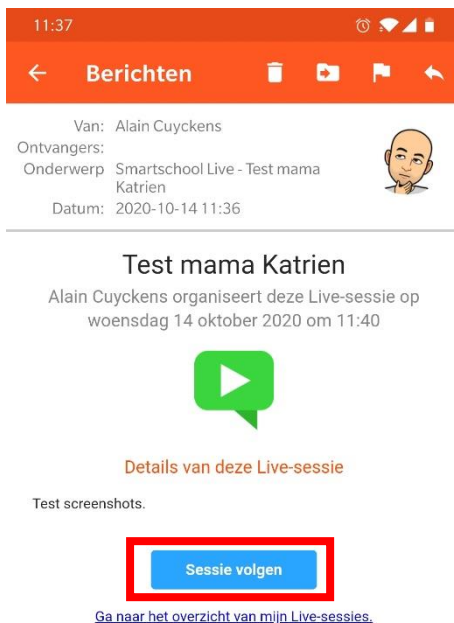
11:37

Berichten

Van: Alain Cuyckens
Ontvangers:
Onderwerp Smartschool Live - Test mama Katrien
Datum: 2020-10-14 11:36

Test mama Katrien

Alain Cuyckens organiseert deze Live-sessie op woensdag 14 oktober 2020 om 11:40

Details van deze Live-sessie

Test screenshots.

Sessie volgen

Ga naar het overzicht van mijn Live-sessies.